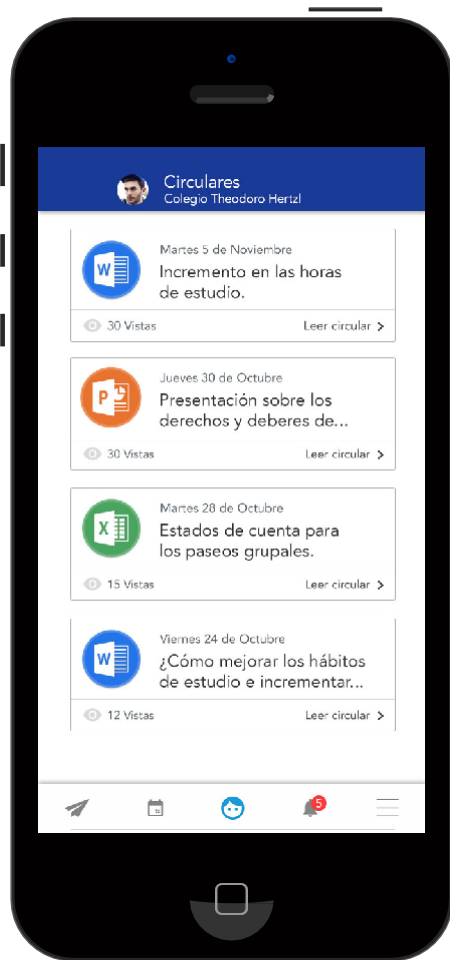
Circulares
Colegio Theodoro Hertzl

W
Martes 5 de Noviembre
Incremento en las horas de estudio.
30 Vistas
Leer circular >

P
Jueves 30 de Octubre
Presentación sobre los derechos y deberes de...
30 Vistas
Leer circular >

X
Martes 28 de Octubre
Estados de cuenta para los paseos grupales.
15 Vistas
Leer circular >

W
Viernes 24 de Octubre
¿Cómo mejorar los hábitos de estudio e incrementar...
12 Vistas
Leer circular >

5